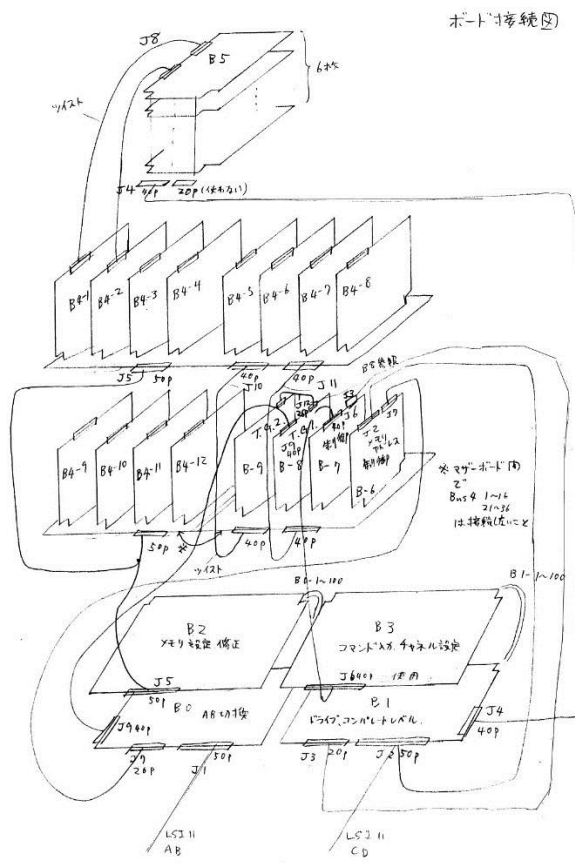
ボード接続図

J8

B5

6枚

ツイスト

J4 40p 20p (使わない)

B4-1 B4-2 B4-3 B4-4 B4-5 B4-6 B4-7 B4-8

J5 50p

40p J10

40p J11

B8基板

B4-9 B4-10 B4-11 B4-12

B-9 B-8 B-7 B-6

J6

J9 40p

I.G.2

J7

J9

制御

メモリ アドレス 制御

※マザーボード内で Bus 4 1~16 21~36 は接続しないこと

50p ※ 40p 40p

ツイスト

B0-1~100

B1-1~100

B2 メモリ 検定 修正

B3 コマンドメカ チャネル設定

J5 50P

B0 AB切換

J6 40P 使用

B1 ドライブ、コンパレートレベル

J4 40P

J9 40P

J7 20P

J1 50P

J3 20P

J2 50P

LSI 11 AB

LSI 11 CD